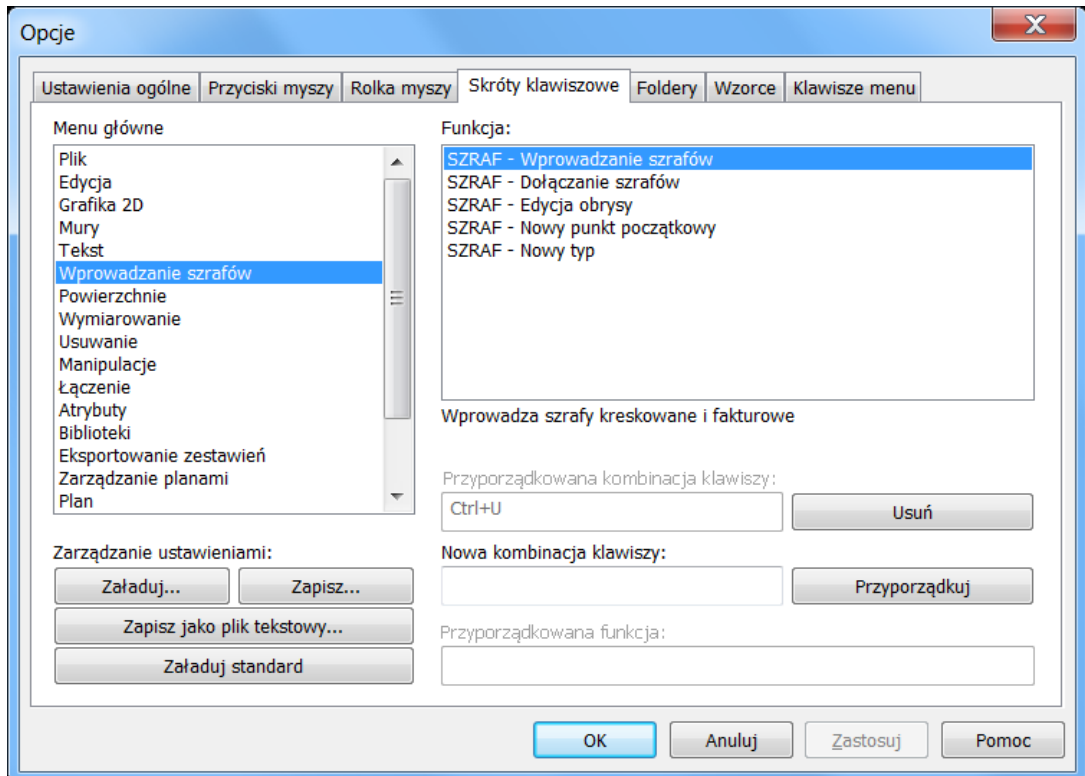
Opcje

X

Ustawienia ogólne | Przyciski myszy | Rolka myszy | Skróty klawiszowe | Foldery | Wzorce | Klawisze menu

Menu główne

Plik
Edycja
Grafika 2D
Mury
Tekst
Wprowadzanie szrafów
Powierzchnie
Wymiarowanie
Usuwanie
Manipulacje
Łączenie
Atrybuty
Biblioteki
Eksportowanie zestawień
Zarządzanie planami
Plan

Funkcja:

SZRAF - Wprowadzanie szrafów
SZRAF - Dołączanie szrafów
SZRAF - Edycja obrysy
SZRAF - Nowy punkt początkowy
SZRAF - Nowy typ

Wprowadza szrafy kreskowane i fakturowe

Przyporządkowana kombinacja klawiszy:

Ctrl+U

Usuń

Zarządzanie ustawieniami:

Nowa kombinacja klawiszy:

Załaduj...

Zapisz...

Przyporządkuj

Zapisz jako plik tekstowy...

Przyporządkowana funkcja:

Załaduj standard

OK

Anuluj

Zastosuj

Pomoc